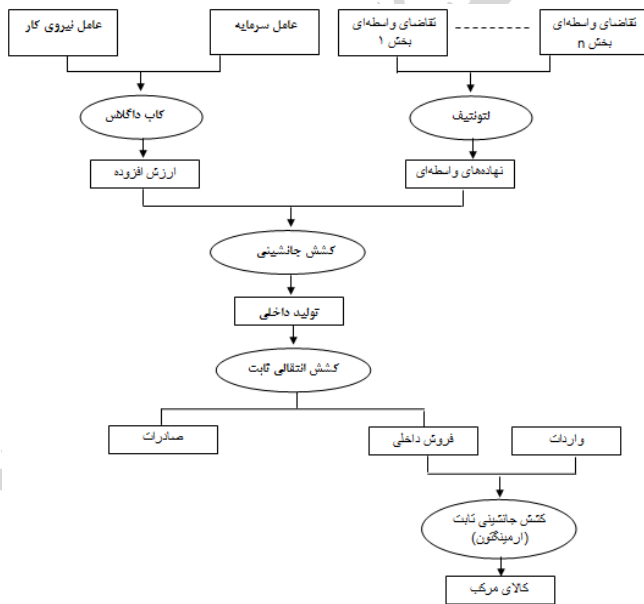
عامل نیروی کار

عامل سرمایه

تقاضای واسطه‌ای بخش ۱

تقاضای واسطه‌ای بخش n

کاب داگلاس

لئونتیف

ارزش افزوده

نهاده‌های واسطه‌ای

کشش جانشینی

تولید داخلی

کشش انتقالی ثابت

صادرات

فروش داخلی

واردات

کشش جانشینی ثابت (ارمینگتون)

کالای مرکب